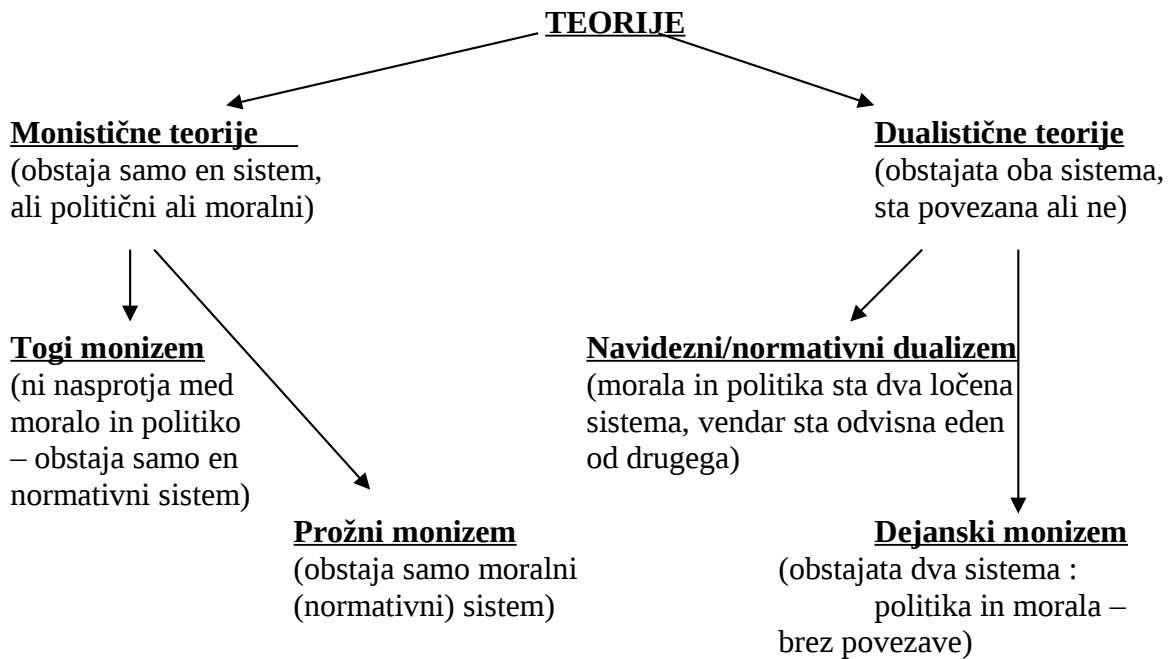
**TEORIJE**

**Monistične teorije**
(obstaja samo en sistem, ali politični ali moralni)

**Dualistične teorije**
(obstajata oba sistema, sta povezana ali ne)

**Togi monizem**
(ni nasprotja med moralo in politiko – obstaja samo en normativni sistem)

**Prožni monizem**
(obstaja samo moralni (normativni) sistem)

**Navidezni/normativni dualizem**
(morala in politika sta dva ločena sistema, vendar sta odvisna eden od drugega)

**Dejanski monizem**
(obstajata dva sistema : politika in morala – brez povezave)